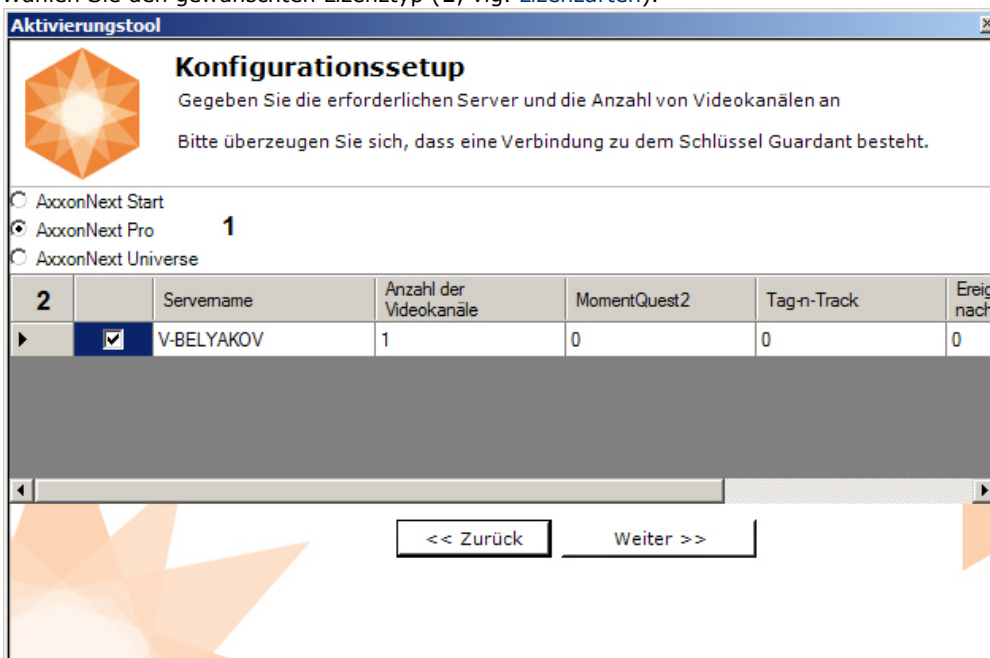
Wählen Sie den gewünschten Lizenztyp (1, vgl. Lizenzarten).

Aktivierungstool

Konfigurationssetup

Gegeben Sie die erforderlichen Server und die Anzahl von Videokanälen an

Bitte überzeugen Sie sich, dass eine Verbindung zu dem Schlüssel Guardant besteht.

AxxonNext Start
AxxonNext Pro
AxxonNext Universe

1

| 2 | | Servername | Anzahl der Videokanäle | MomentQuest2 | Tag-n-Track | Ereig nach |
|---|---|---|---|---|---|---|
| ▶ | ☑ | V-BELYAKOV | 1 | 0 | 0 | 0 |

<< Zurück

Weiter >>